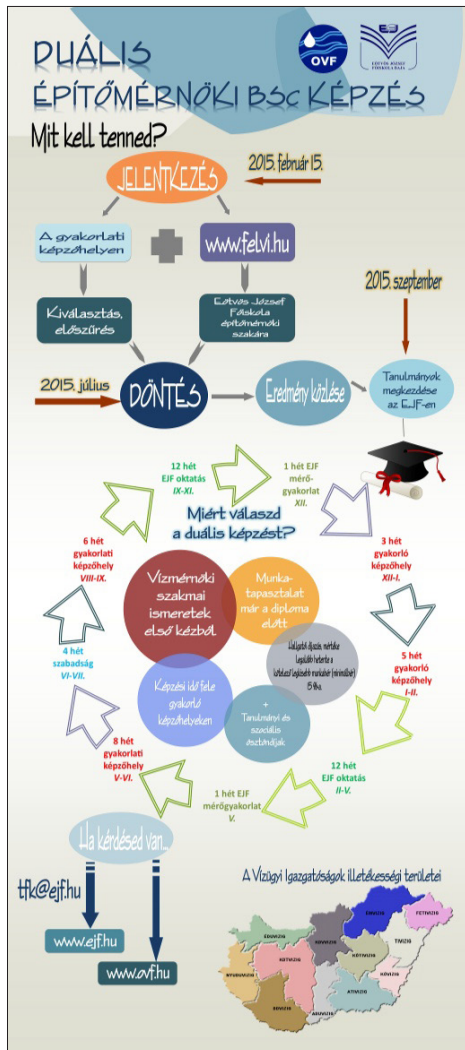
DUÁLIS ÉPÍTŐMÉRNÖKI BSc KÉPZÉS

OVF

EÖTVÖS JÓZSEF FŐISKOLA

Mit kell tenned?

JELENTKEZÉS

2015. február 15.

A gyakorlati képzőhelyen

www.felvi.hu

Kiválasztás, előszűrés

Eötvös József Főiskola építőmérnöki szakára

2015. szeptember

2015. július

DÖNTÉS

Eredmény közlése

Tanulmányok megkezdése az EJF-en

12 hét EJF oktatás IX-XI.

1 hét EJF mérőgyakorlat XII.

Miért válaszd a duális képzést?

6 hét gyakorlati képzőhely VIII-IX.

3 hét gyakorló képzőhely XII-I.

Vízmérnöki szakmai ismeretek első kézből

Munkatapasztalat már a diploma előtt

Hallgatói díjazás, mértéke legalább heterte a kötelező legkisebb munkabér (minimálbér) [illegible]

4 hét szabadság VI-VII.

5 hét gyakorló képzőhely I-II.

Képzési idő fele gyakorló képzőhelyeken

+ Tanulmányi és szociális ösztöndíjak

8 hét gyakorlati képzőhely V-VI.

12 hét EJF oktatás II-V.

1 hét EJF mérőgyakorlat V.

Ha kérdésed van...

tfk@ejf.hu

www.ejf.hu

www.ovf.hu

A Vízügyi Igazgatóságok illetékességi területei

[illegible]